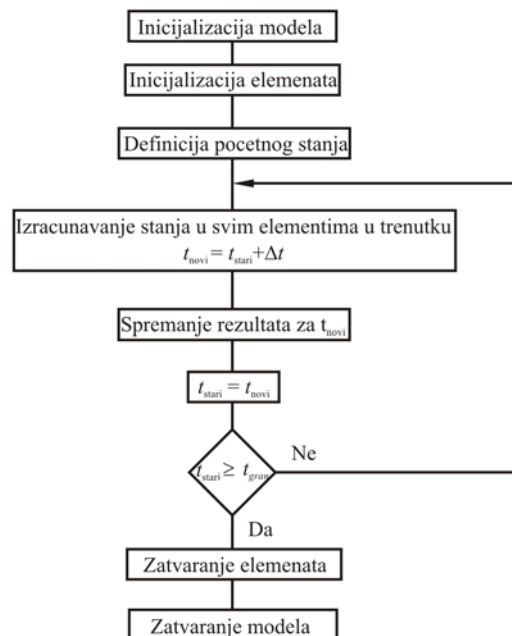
Inicijalizacija modela

Inicijalizacija elemenata

Definicija pocetnog stanja

Izracunavanje stanja u svim elementima u trenutku $t_{novi} = t_{stari} + \Delta t$

Spremanje rezultata za $t_{novi}$

$t_{stari} = t_{novi}$

$t_{stari} \geq t_{gran}$

Ne

Da

Zatvaranje elemenata

Zatvaranje modela